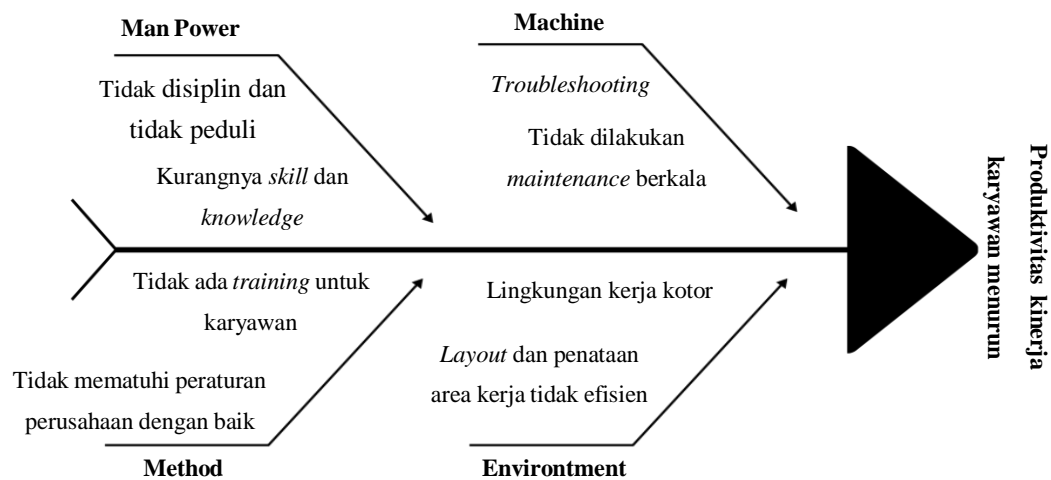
Man Power

Tidak disiplin dan tidak peduli

Kurangnya skill dan knowledge

Machine

Troubleshooting

Tidak dilakukan maintenance berkala

Produktivitas kinerja karyawan menurun

Tidak ada training untuk karyawan

Tidak mematuhi peraturan perusahaan dengan baik

Method

Lingkungan kerja kotor

Layout dan penataan area kerja tidak efisien

Environtment